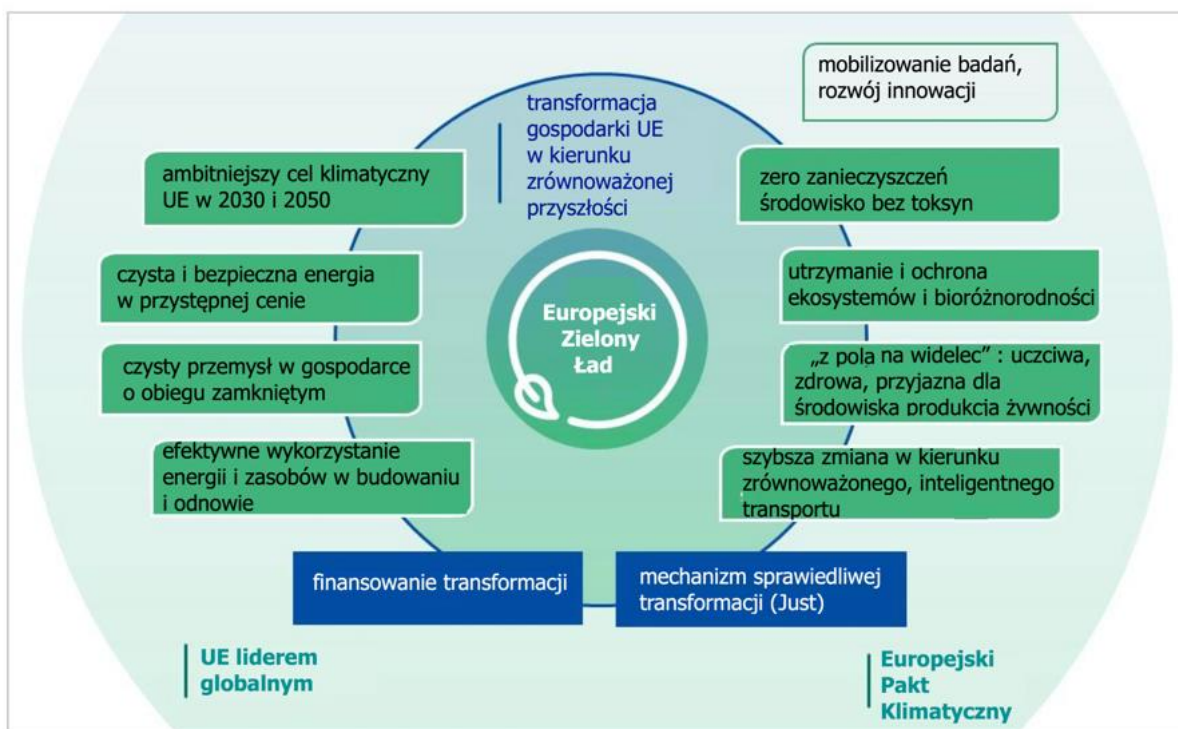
mobilizowanie badań, rozwój innowacji

transformacja gospodarki UE w kierunku zrównoważonej przyszłości

ambitniejszy cel klimatyczny UE w 2030 i 2050

zero zanieczyszczeń środowisko bez toksyn

czysta i bezpieczna energia w przystępnej cenie

utrzymanie i ochrona ekosystemów i bioróżnorodności

Europejski Zielony Ład

czysty przemysł w gospodarce o obiegu zamkniętym

„z pola na widelec" : uczciwa, zdrowa, przyjazna dla środowiska produkcja żywności

efektywne wykorzystanie energii i zasobów w budowaniu i odnowie

szybsza zmiana w kierunku zrównoważonego, inteligentnego transportu

finansowanie transformacji

mechanizm sprawiedliwej transformacji (Just)

UE liderem globalnym

Europejski Pakt Klimatyczny